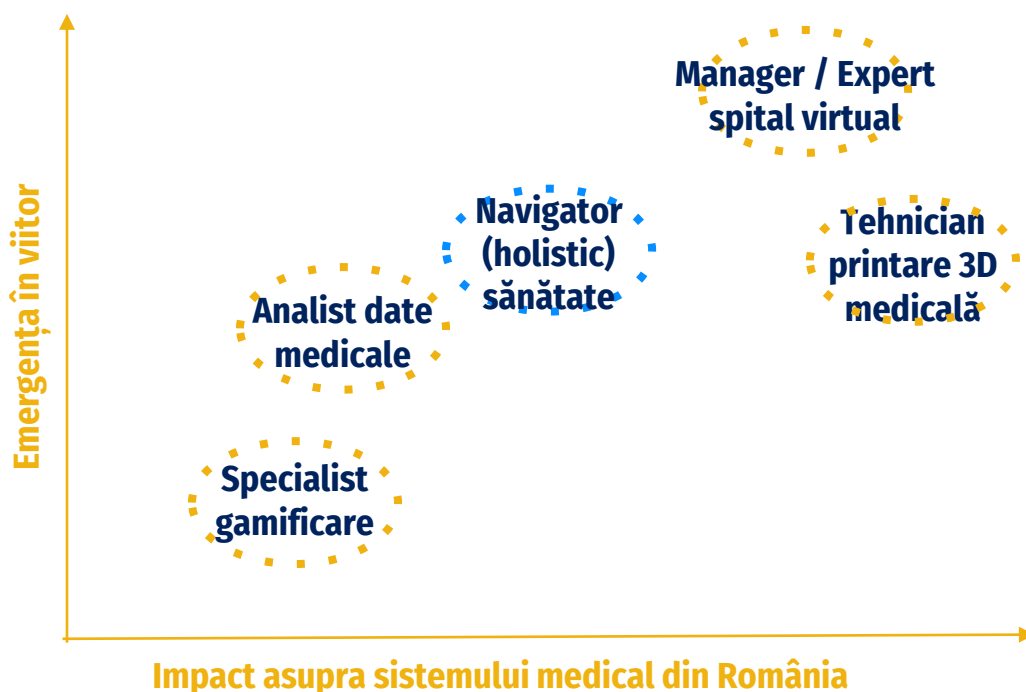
Emergența în viitor

Manager / Expert spital virtual

Navigator (holistic) sănătate

Tehnician printare 3D medicală

Analist date medicale

Specialist gamificare

Impact asupra sistemului medical din România